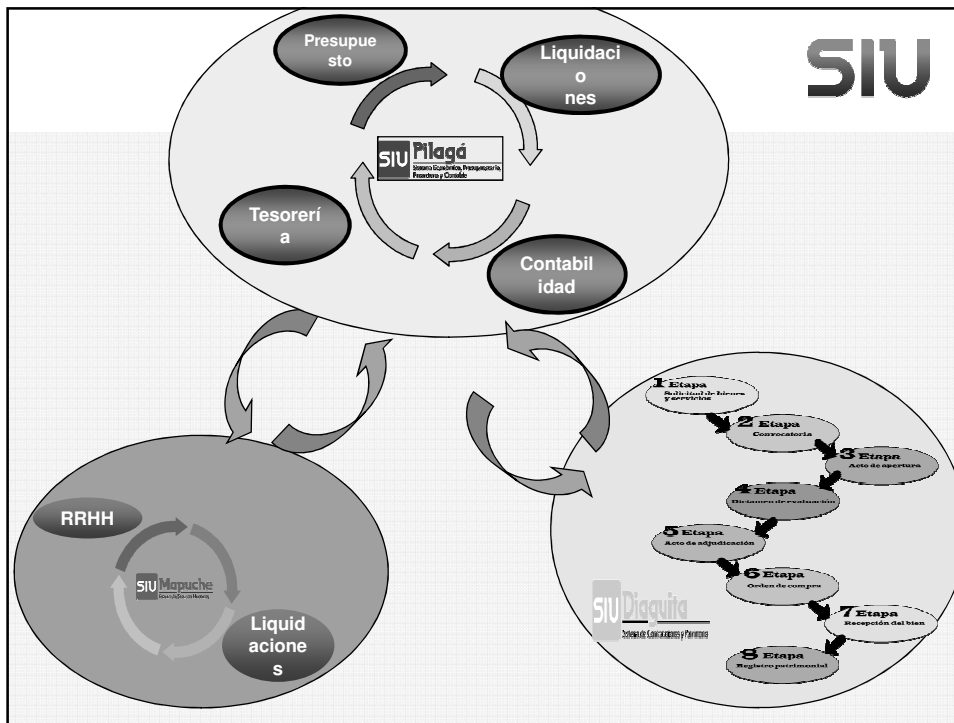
SIU

Presupuesto

Liquidaciones

SIU Pilagá
Sistema Económico, Presupuestario, Financiero y Contable

Tesorería

Contabilidad

1 Etapa
Solicitud de bienes y servicios

2 Etapa
Convocatoria

3 Etapa
Acto de apertura

4 Etapa
Dictamen de evaluación

5 Etapa
Acto de adjudicación

6 Etapa
Orden de compra

7 Etapa
Recepción del bien

8 Etapa
Registro patrimonial

SIU Diaguita
Sistema de Compras y Patrimonio

RRHH

SIU Mapuche
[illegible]

Liquidaciones